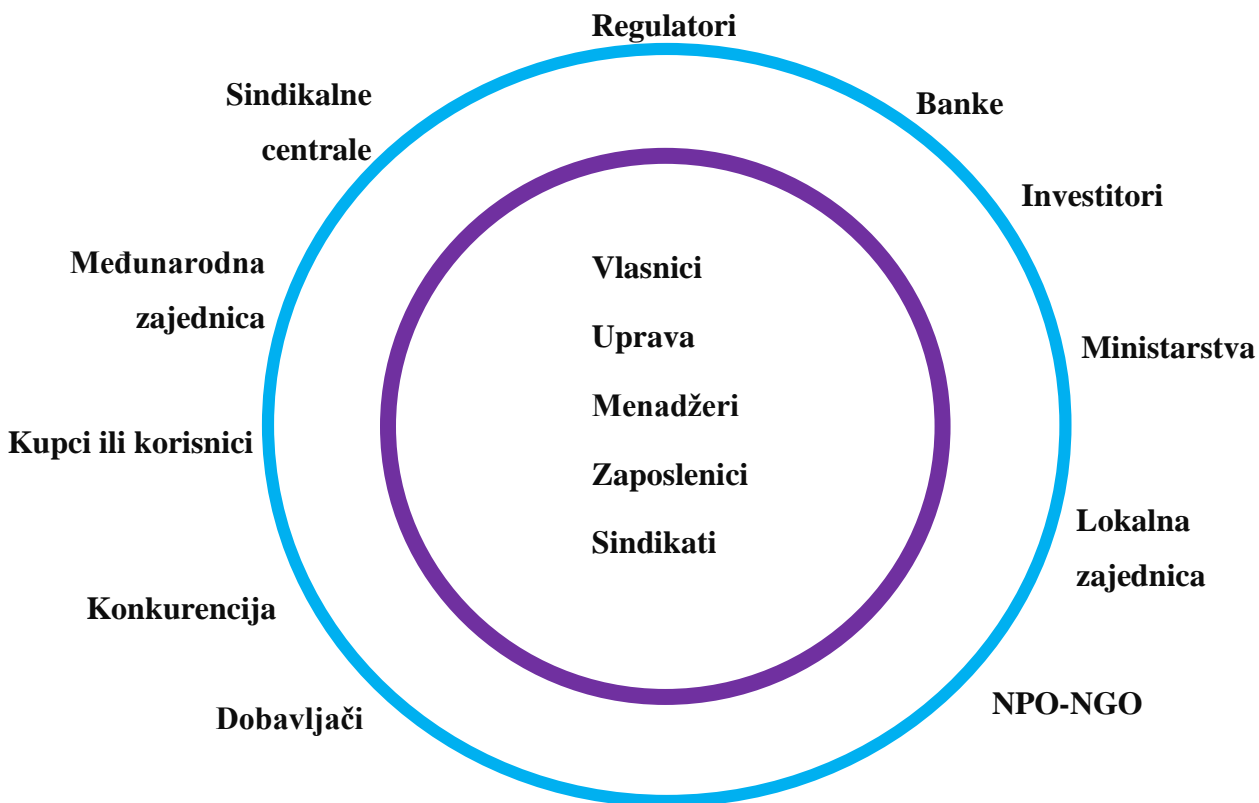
Regulatori

Sindikalne centrale

Banke

Investitori

Međunarodna zajednica

Vlasnici

Uprava

Menadžeri

Zaposlenici

Sindikati

Ministarstva

Kupci ili korisnici

Lokalna zajednica

Konkurencija

Dobavljači

NPO-NGO